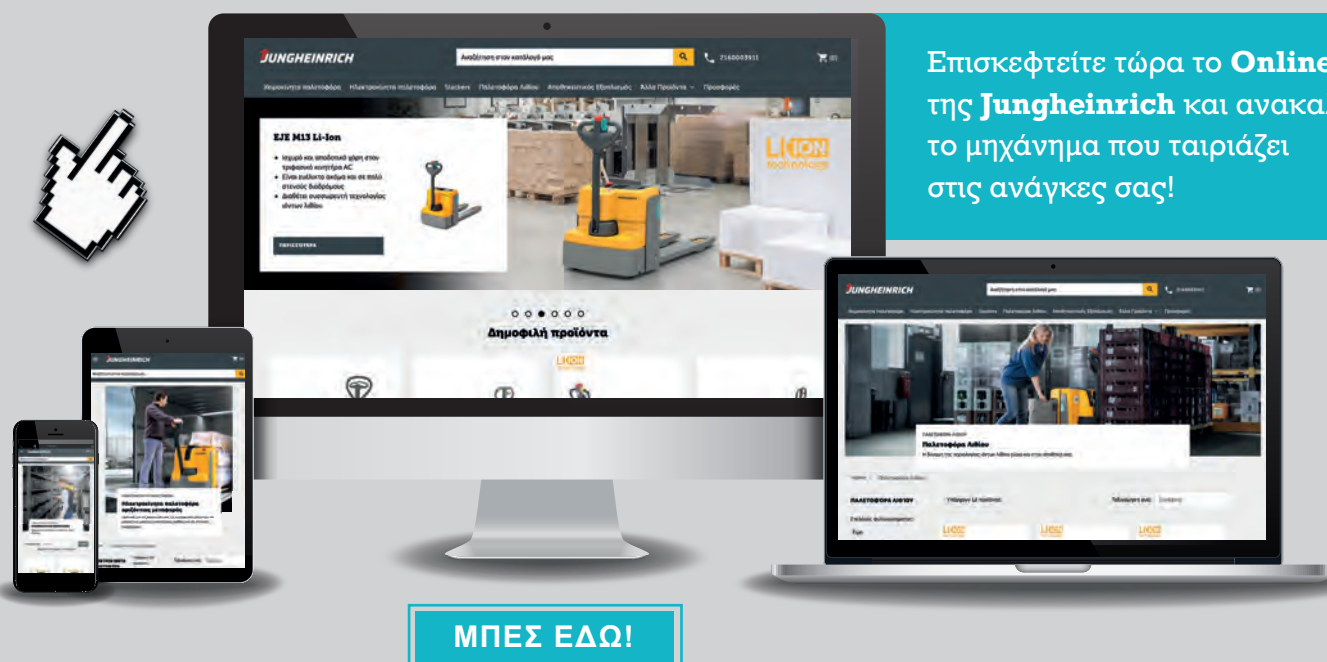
Επισκεφτείτε τώρα το Online της Jungheinrich και ανακα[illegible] το μηχάνημα που ταιριάζει στις ανάγκες σας!

JUNGHEINRICH

Αναζήτηση στον κατάλογό μας

2160003911

Χειροκίνητα παλετοφόρα Ηλεκτροκίνητα παλετοφόρα Stackers Παλετοφόρα Λιθίου Αποθηκευτικός Εξοπλισμός Άλλα Προϊόντα Προσφορές

EJE M13 Li-Ion

Ισχυρό και αποδοτικό χάρη στον τριφασικό κινητήρα AC

Είναι ευέλικτο ακόμα και σε πολύ στενούς διαδρόμους

Διαθέτει ενσωματωμένη τεχνολογία ιόντων λιθίου

ΠΕΡΙΣΣΟΤΕΡΑ

LI-ION

Δημοφιλή προϊόντα

JUNGHEINRICH

Παλετοφόρα Λιθίου

ΠΑΛΕΤΟΦΟΡΑ ΛΙΘΙΟΥ

Ηλεκτροκίνητα παλετοφόρα

ΜΠΕΣ ΕΔΩ!